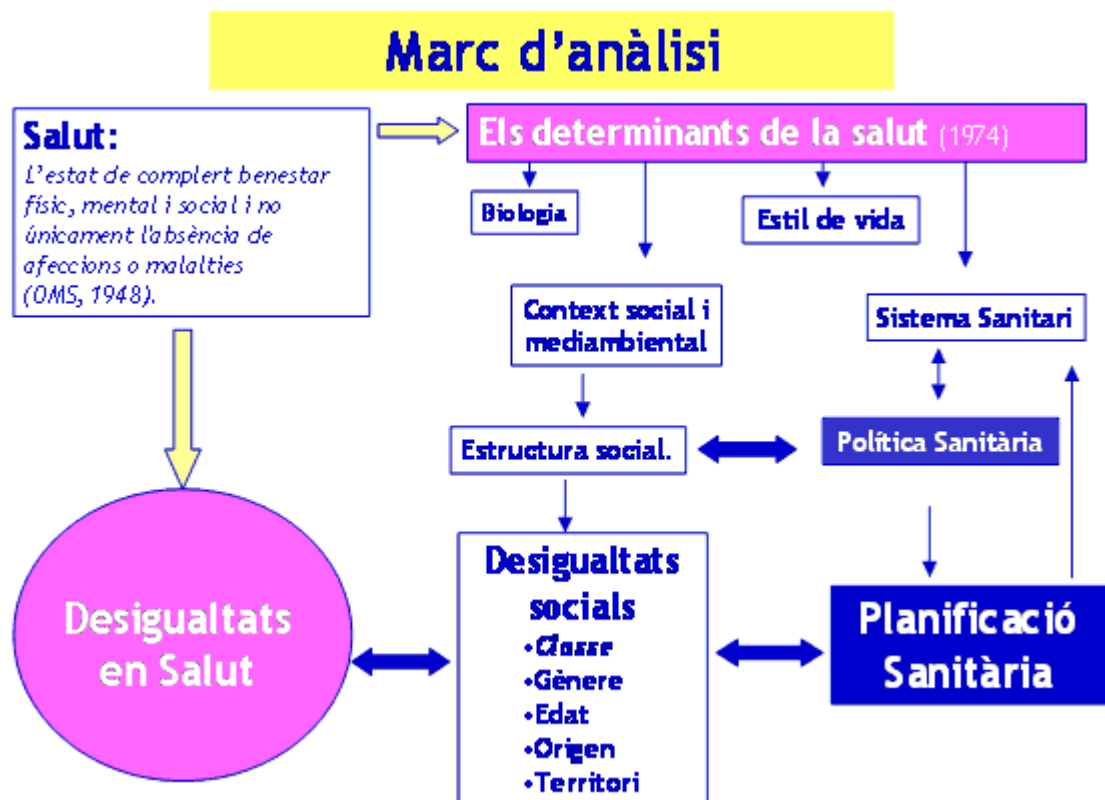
Marc d'anàlisi

Salut:
L'estat de complert benestar físic, mental i social i no únicament l'absència de afeccions o malalties (OMS, 1948).

Els determinants de la salut (1974)

Biologia

Estil de vida

Context social i mediambiental

Sistema Sanitari

Estructura social.

Política Sanitària

Desigualtats en Salut

Desigualtats socials
•Classe
•Gènere
•Edat
•Origen
•Territori

Planificació Sanitària